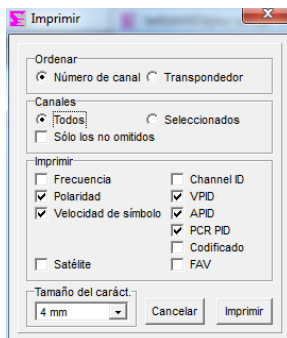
Imprimir

Ordenar
Número de canal
Transpondedor

Canales
Todos
Seleccionados
Sólo los no omitidos

Imprimir
Frecuencia
Polaridad
Velocidad de símbolo
Satélite
Channel ID
VPID
APID
PCR PID
Codificado
FAV

Tamaño del caráct.
4 mm

Cancelar
Imprimir